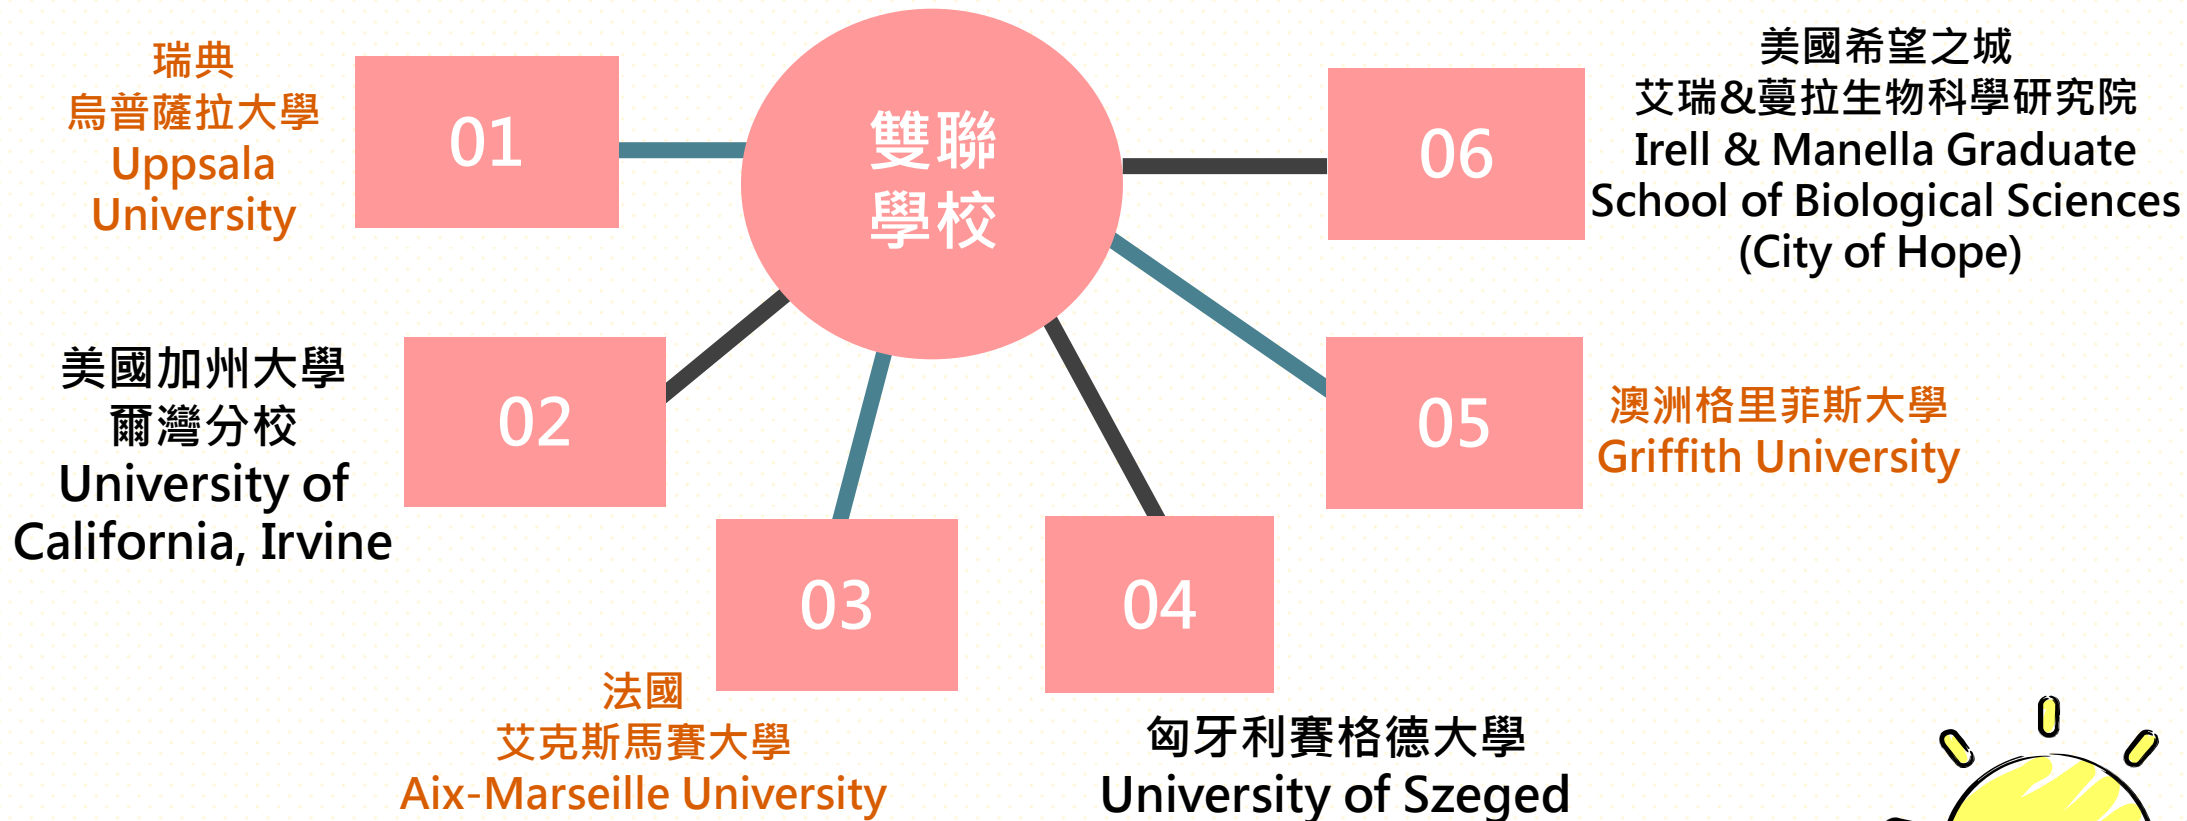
瑞典
烏普薩拉大學
Uppsala University

01

雙聯學校

06

美國希望之城
艾瑞&蔓拉生物科學研究院
Irell & Manella Graduate School of Biological Sciences (City of Hope)

美國加州大學
爾灣分校
University of California, Irvine

02

05

澳洲格里菲斯大學
Griffith University

03

04

法國
艾克斯馬賽大學
Aix-Marseille University

匈牙利賽格德大學
University of Szeged